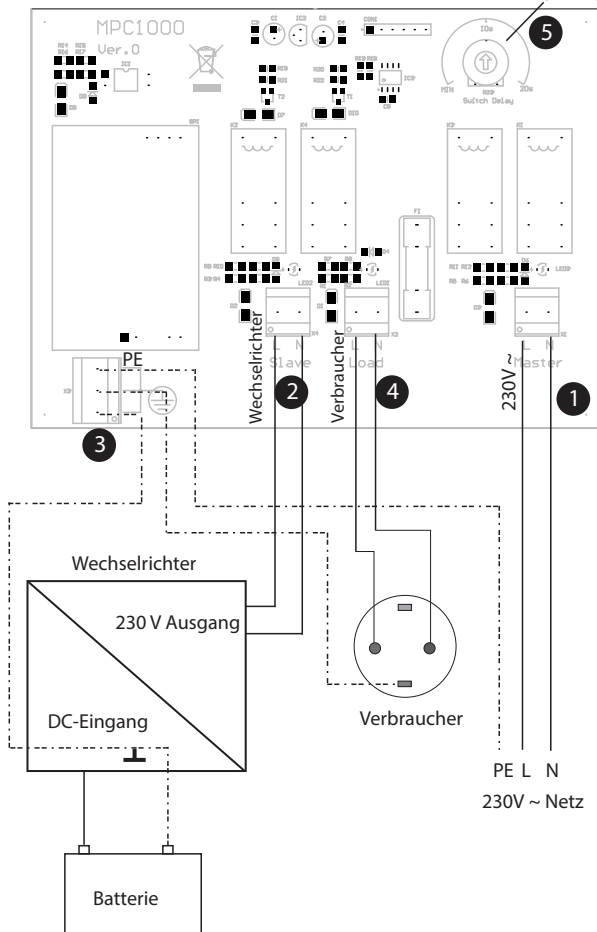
MPC1000
Ver.0

10s
MIN 20s
Switch Delay

5

PE

Wechselrichter
L N
Slave

Verbraucher
L N
Load

230V ~
L N
Master

1

2

4

3

Wechselrichter

230 V Ausgang

DC-Eingang

Verbraucher

PE L N
230V ~ Netz

Batterie